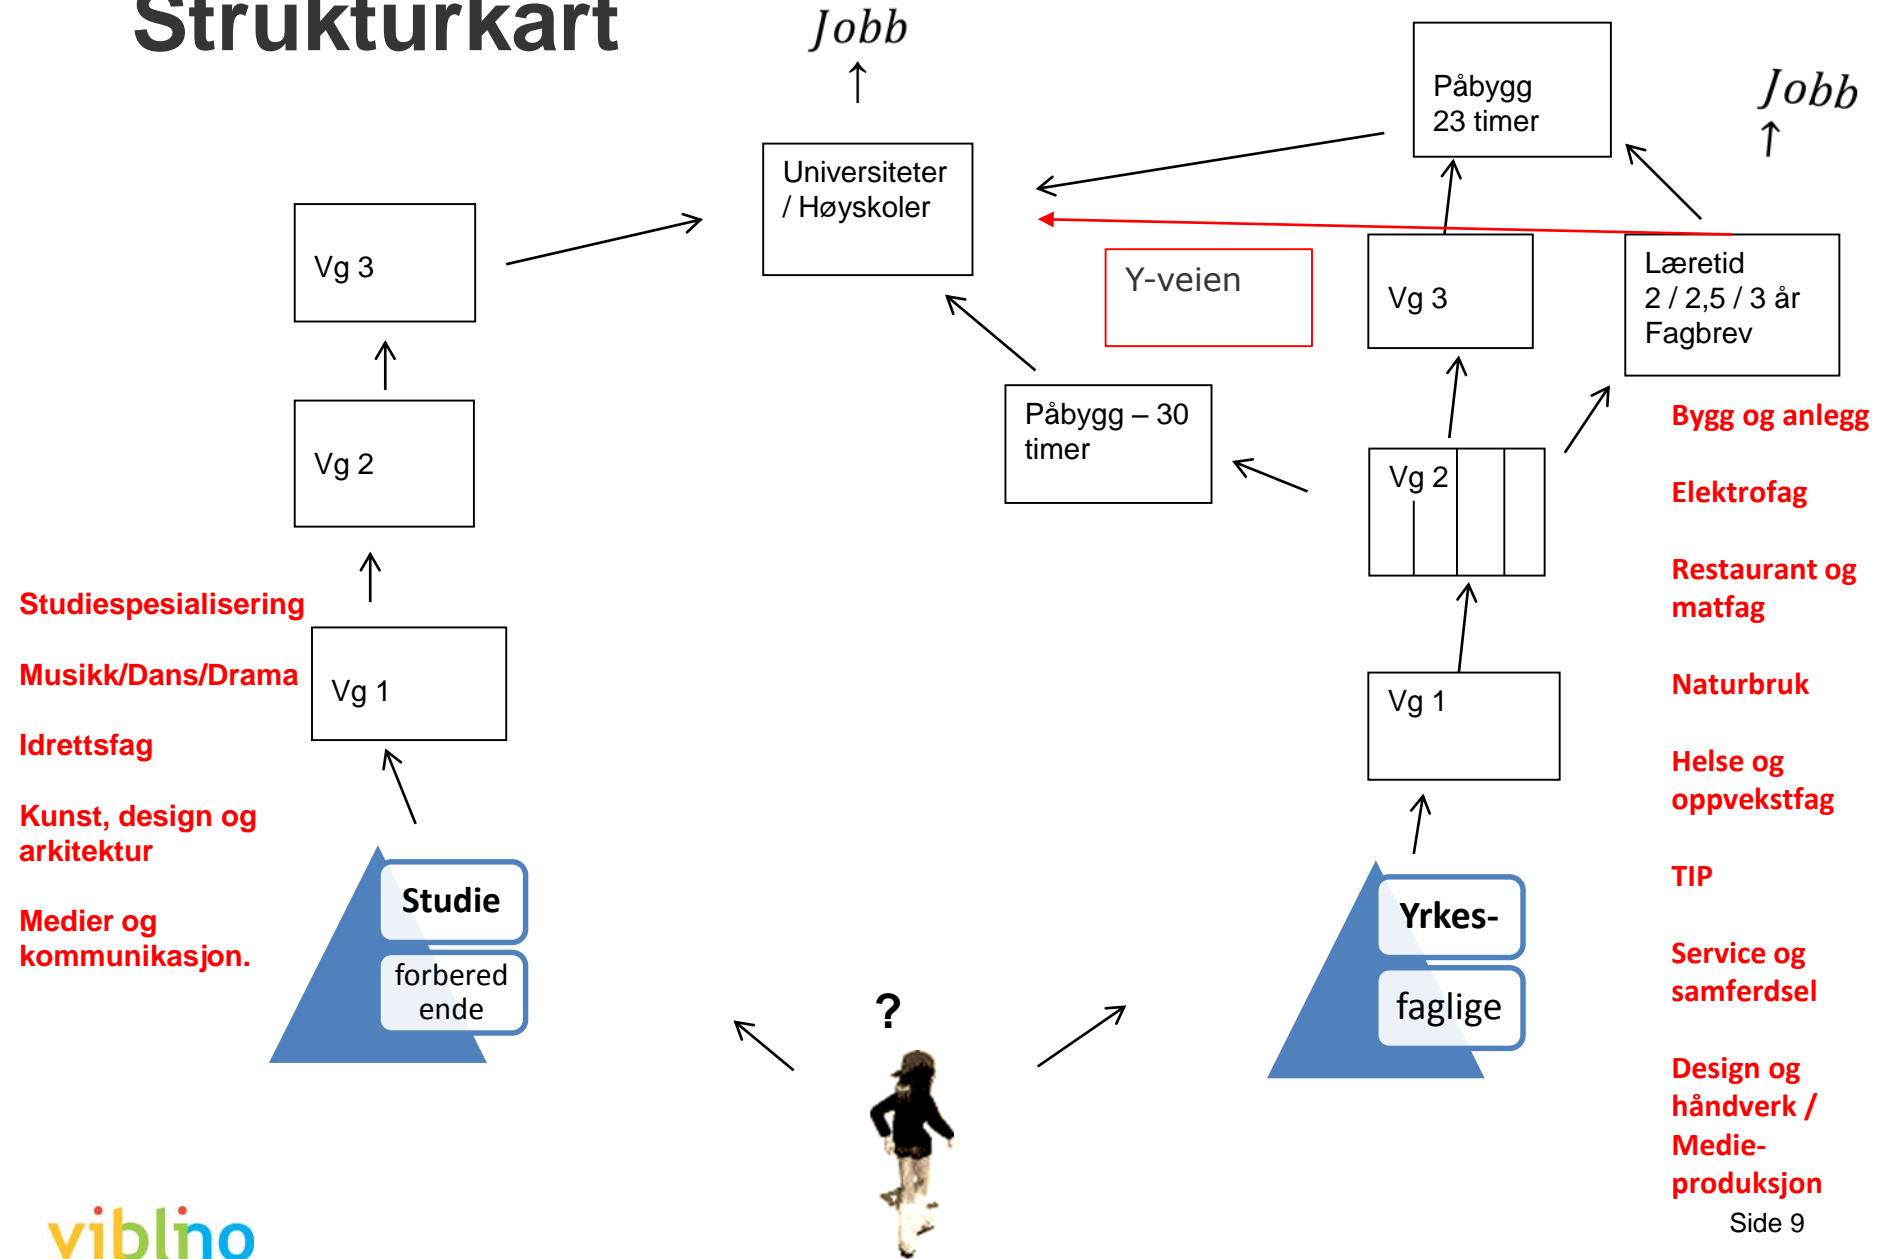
Strukturkart

Jobb

Universiteter / Høyskoler

Påbygg 23 timer

Jobb

Vg 3

Y-veien

Vg 3

Læretid 2 / 2,5 / 3 år Fagbrev

Påbygg – 30 timer

Vg 2

Vg 2

Bygg og anlegg

Elektrofag

Restaurant og matfag

Studiespesialisering

Vg 1

Vg 1

Musikk/Dans/Drama

Naturbruk

Idrettsfag

Helse og oppvekstfag

Kunst, design og arkitektur

TIP

Studie

forberedende

Yrkes-

faglige

Medier og kommunikasjon.

Service og samferdsel

?

Design og håndverk / Medieproduksjon

viblio

Side 9